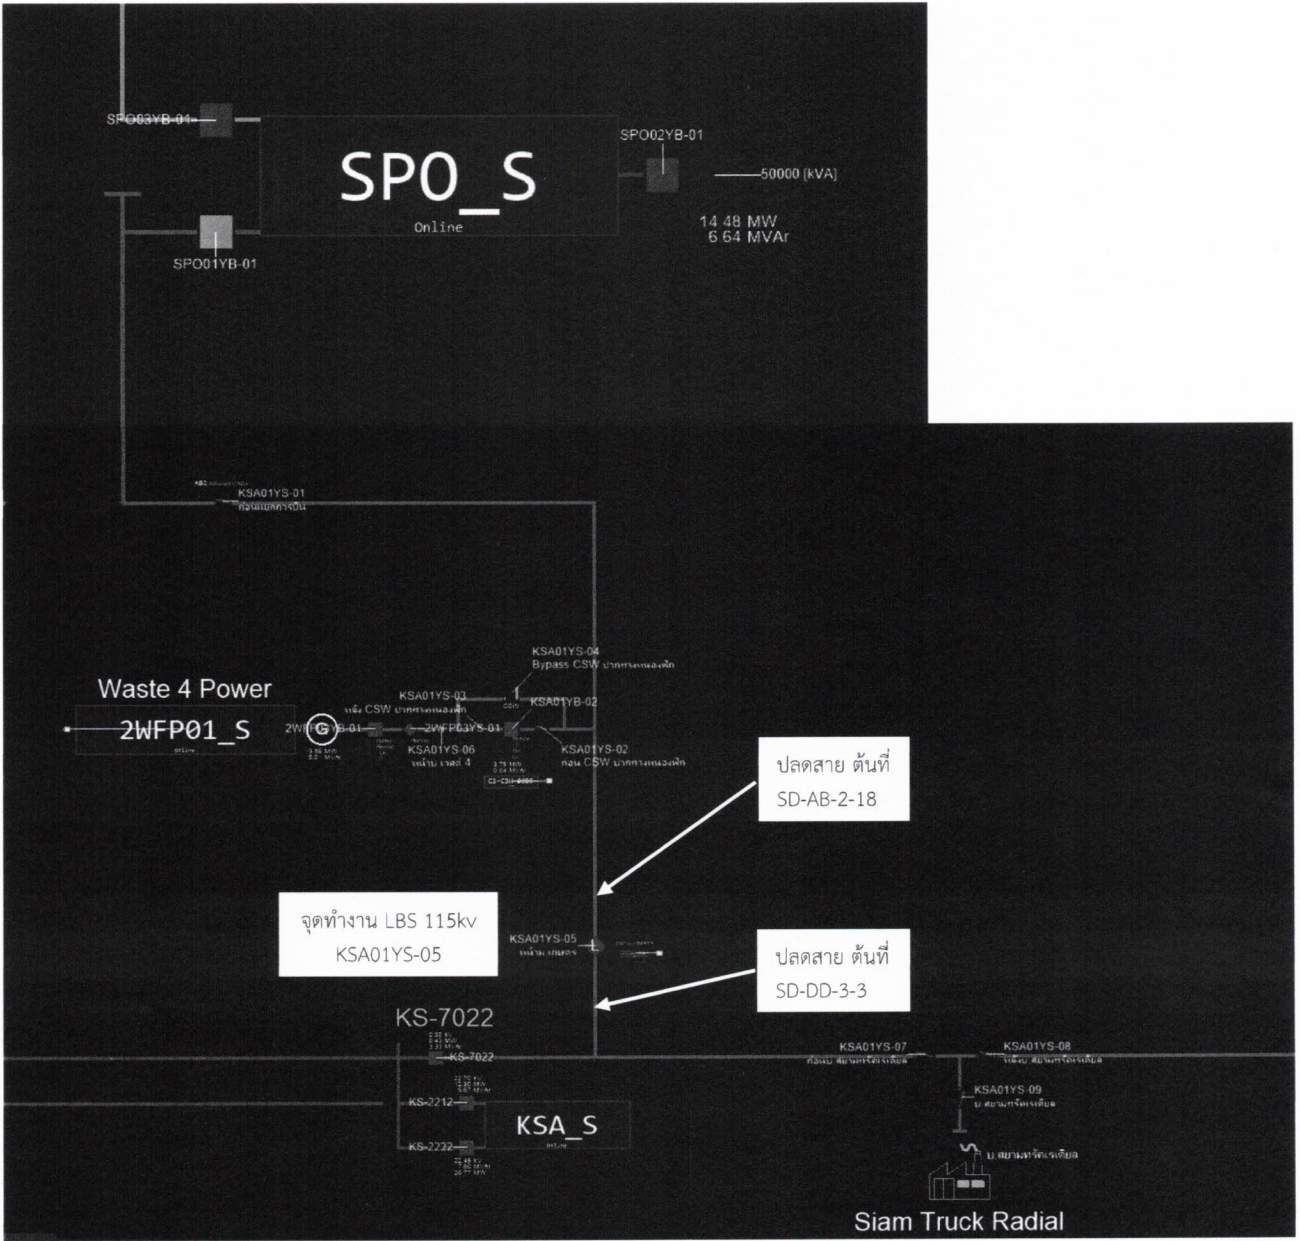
SPO03YB-01

SPO_S

Online

SPO02YB-01

50000 [kVA]

14 48 MW
6 64 MVAr

SPO01YB-01

KSA01YS-01

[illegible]

KSA01YS-04
Bypass CSW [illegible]

Waste 4 Power

2WFP01_S

KSA01YS-03

KSA01YB-02

2WFP03YS-01

KSA01YS-06

KSA01YS-02

ปลดสาย ต้นที่
SD-AB-2-18

จุดทำงาน LBS 115kv
KSA01YS-05

KSA01YS-05

ปลดสาย ต้นที่
SD-DD-3-3

KS-7022

KS-7022

KS-2212

KSA_S

KS-2222

KSA01YS-07

KSA01YS-08

KSA01YS-09

Siam Truck Radial